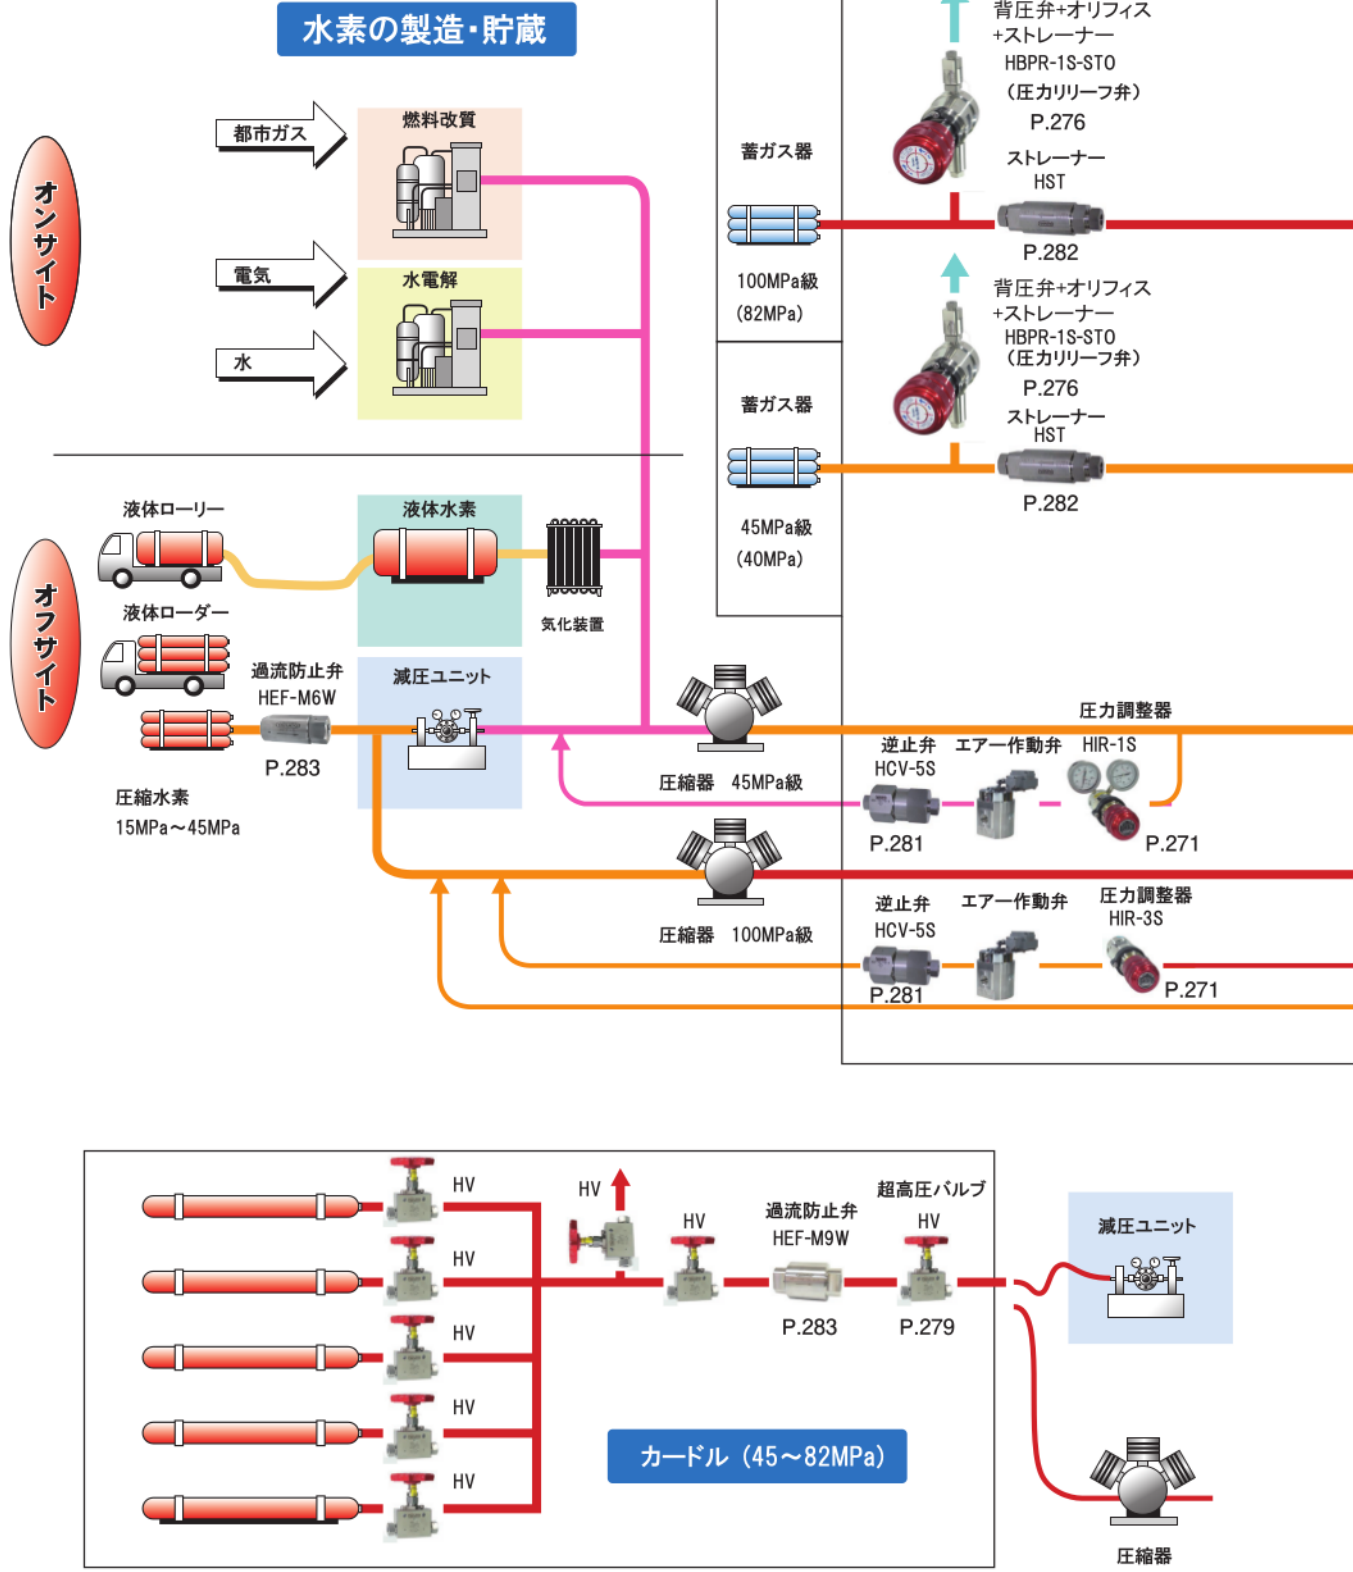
水素の製造･貯蔵

オンサイト

都市ガス

燃料改質

電気

水電解

水

オフサイト

液体ローリー

液体水素

気化装置

液体ローダー

減圧ユニット

過流防止弁
HEF-M6W
P.283

圧縮水素
15MPa～45MPa

蓄ガス器
100MPa級
(82MPa)

蓄ガス器
45MPa級
(40MPa)

背圧弁+オリフィス
+ストレーナー
HBPR-1S-STO
(圧力リーフ弁)
P.276

ストレーナー
HST
P.282

背圧弁+オリフィス
+ストレーナー
HBPR-1S-STO
(圧力リーフ弁)
P.276

ストレーナー
HST
P.282

圧縮器　45MPa級

圧力調整器

逆止弁
HCV-5S
P.281

エアー作動弁

HIR-1S
P.271

圧縮器　100MPa級

逆止弁
HCV-5S
P.281

エアー作動弁

圧力調整器
HIR-3S
P.271

HV
HV
HV
HV
HV

HV

HV

過流防止弁
HEF-M9W
P.283

超高圧バルブ
HV
P.279

カードル (45～82MPa)

減圧ユニット

圧縮器